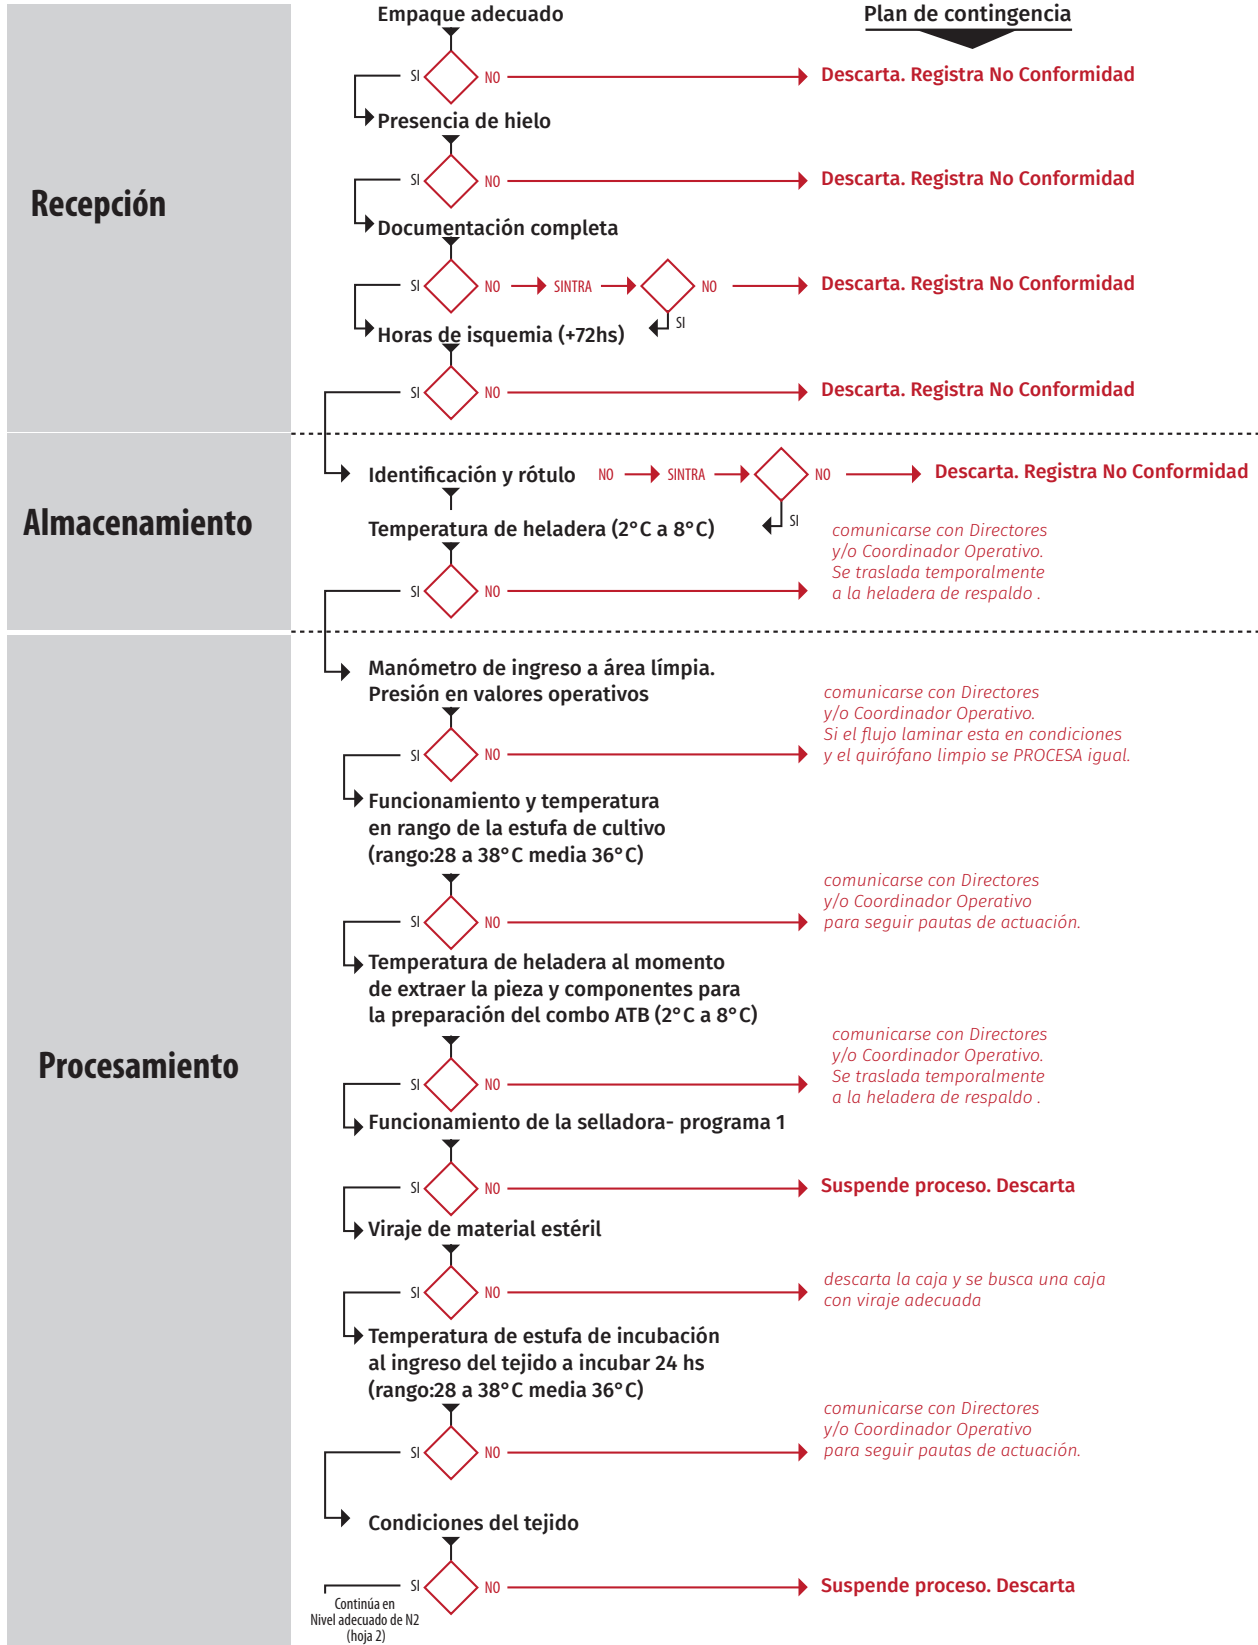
Empaque adecuado

Plan de contingencia

Recepción

SI NO Descarta. Registra No Conformidad

Presencia de hielo

SI NO Descarta. Registra No Conformidad

Documentación completa

SI NO SINTRA NO Descarta. Registra No Conformidad

SI

Horas de isquemia (+72hs)

SI NO Descarta. Registra No Conformidad

Almacenamiento

Identificación y rótulo NO SINTRA NO Descarta. Registra No Conformidad

SI

Temperatura de heladera (2°C a 8°C)

comunicarse con Directores y/o Coordinador Operativo. Se traslada temporalmente a la heladera de respaldo .

SI NO

Procesamiento

Manómetro de ingreso a área límpia. Presión en valores operativos

comunicarse con Directores y/o Coordinador Operativo. Si el flujo laminar esta en condiciones y el quirófano limpio se PROCESA igual.

SI NO

Funcionamiento y temperatura en rango de la estufa de cultivo (rango:28 a 38°C media 36°C)

comunicarse con Directores y/o Coordinador Operativo para seguir pautas de actuación.

SI NO

Temperatura de heladera al momento de extraer la pieza y componentes para la preparación del combo ATB (2°C a 8°C)

comunicarse con Directores y/o Coordinador Operativo. Se traslada temporalmente a la heladera de respaldo .

SI NO

Funcionamiento de la selladora- programa 1

SI NO Suspende proceso. Descarta

Viraje de material estéril

SI NO descarta la caja y se busca una caja con viraje adecuada

Temperatura de estufa de incubación al ingreso del tejido a incubar 24 hs (rango:28 a 38°C media 36°C)

comunicarse con Directores y/o Coordinador Operativo para seguir pautas de actuación.

SI NO

Condiciones del tejido

SI NO Suspende proceso. Descarta

Continúa en Nivel adecuado de N2 (hoja 2)